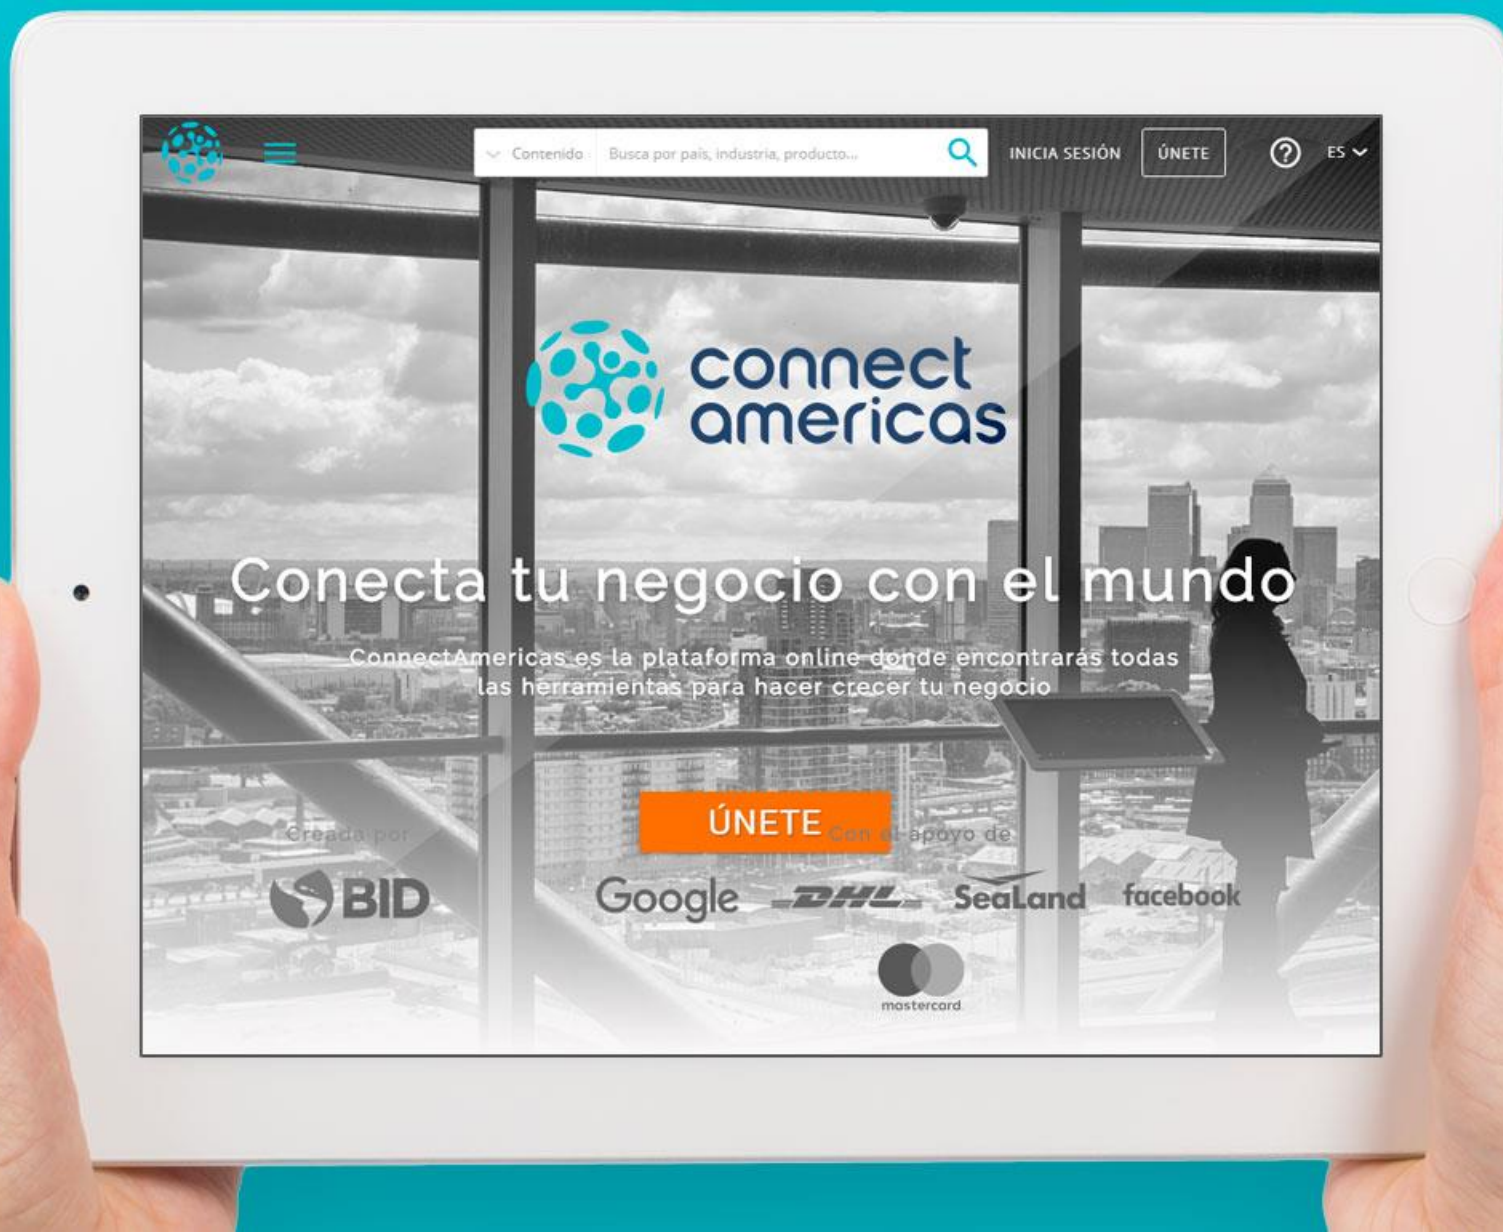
Contenido Busca por país, industria, producto...

INICIA SESIÓN ÚNETE ES

connect americas

Conecta tu negocio con el mundo

ConnectAmericas es la plataforma online donde encontrarás todas las herramientas para hacer crecer tu negocio

ÚNETE

Creada por

BID

Con el apoyo de

Google DHL SeaLand facebook

mastercard